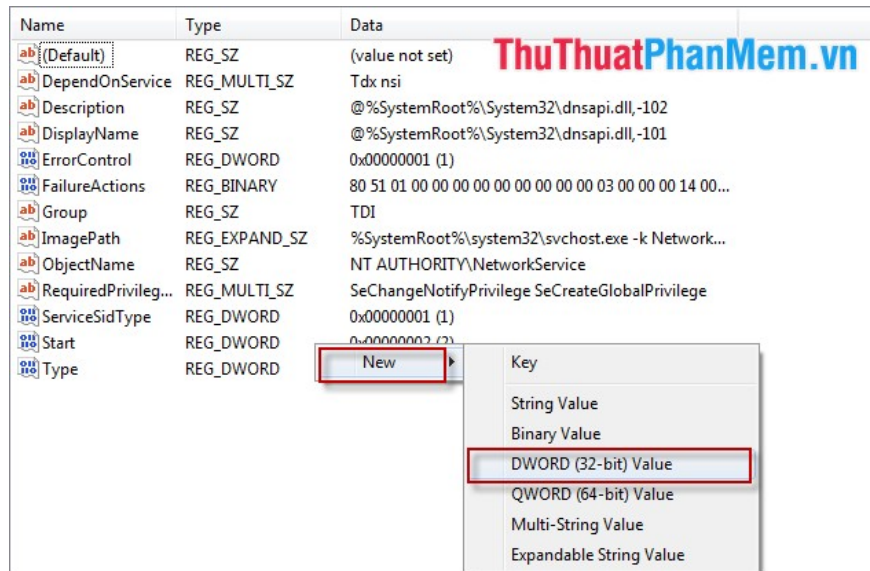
| Name | Type | Data |
|---|---|---|
| (Default) | REG_SZ | (value not set) |
| DependOnService | REG_MULTI_SZ | Tdx nsi |
| Description | REG_SZ | @%SystemRoot%\System32\dnsapi.dll,-102 |
| DisplayName | REG_SZ | @%SystemRoot%\System32\dnsapi.dll,-101 |
| ErrorControl | REG_DWORD | 0x00000001 (1) |
| FailureActions | REG_BINARY | 80 51 01 00 00 00 00 00 00 00 00 00 03 00 00 00 14 00... |
| Group | REG_SZ | TDI |
| ImagePath | REG_EXPAND_SZ | %SystemRoot%\system32\svchost.exe -k Network... |
| ObjectName | REG_SZ | NT AUTHORITY\NetworkService |
| RequiredPrivileg... | REG_MULTI_SZ | SeChangeNotifyPrivilege SeCreateGlobalPrivilege |
| ServiceSidType | REG_DWORD | 0x00000001 (1) |
| Start | REG_DWORD | 0x00000002 (2) |
| Type | REG_DWORD | |

ThuThuatPhanMem.vn

New

Key

String Value

Binary Value

DWORD (32-bit) Value

QWORD (64-bit) Value

Multi-String Value

Expandable String Value